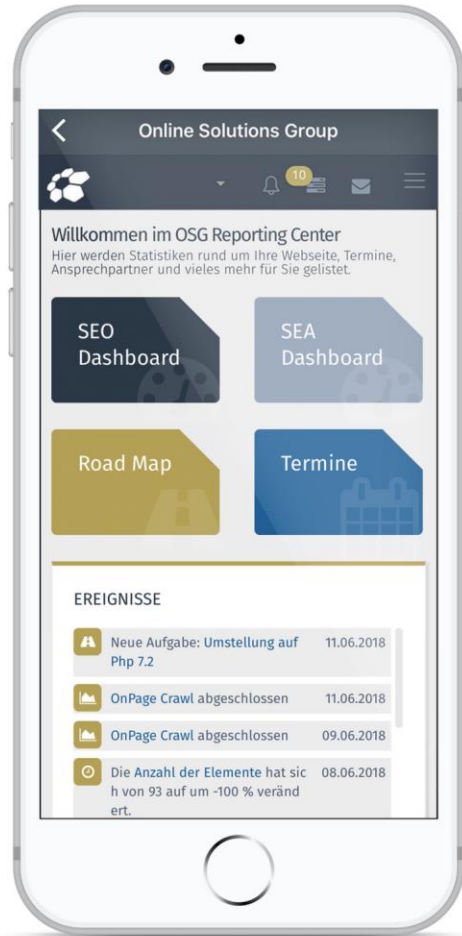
Online Solutions Group

10

Willkommen im OSG Reporting Center
Hier werden Statistiken rund um Ihre Webseite, Termine, Ansprechpartner und vieles mehr für Sie gelistet.

SEO Dashboard

SEA Dashboard

Road Map

Termine

EREIGNISSE

Neue Aufgabe: Umstellung auf Php 7.2 11.06.2018

OnPage Crawl abgeschlossen 11.06.2018

OnPage Crawl abgeschlossen 09.06.2018

Die Anzahl der Elemente hat sich von 93 auf um -100 % verändert. 08.06.2018